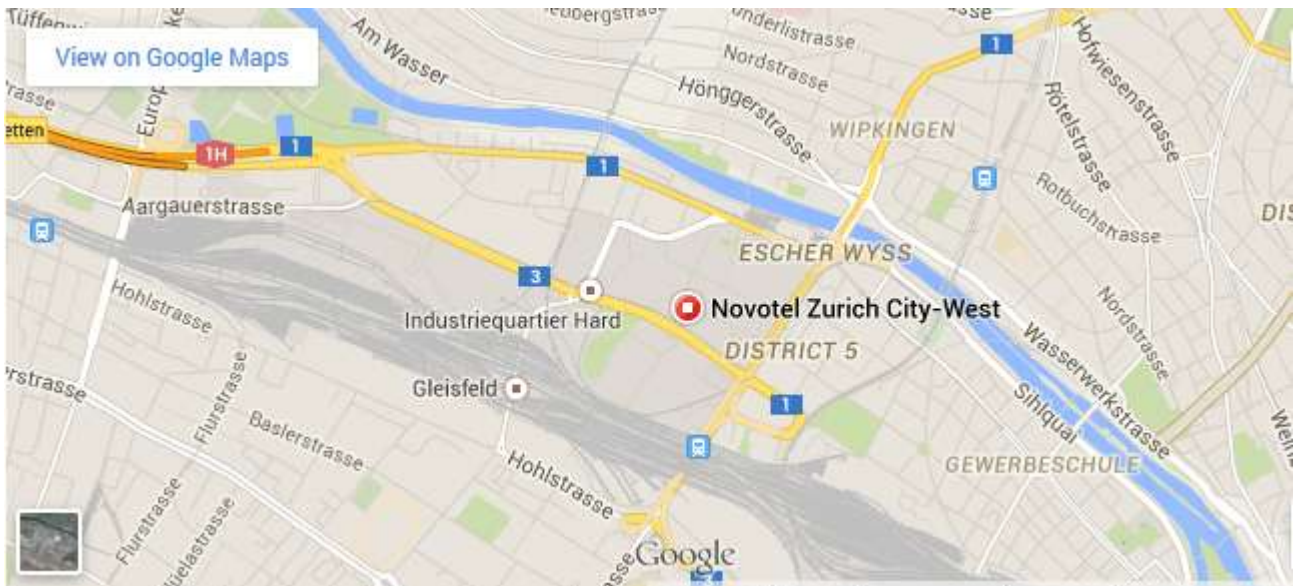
View on Google Maps

Tüffenw

Europ

Am Wasser

eubergstrasse

underlistrasse

sse

Nordstrasse

Hönggerstrasse

WIPKINGEN

Hofwiesenstrasse

Rötelstrasse

Rotbuchstrasse

DIS

rasse

etten

1H

1

1

1

Aargauerstrasse

ESCHER WYSS

3

Hohlstrasse

Industriequartier Hard

Novotel Zurich City-West

DISTRICT 5

Nordstrasse

Wasserwerkstrasse

Sihlquai

rstrasse

Gleisfeld

1

Flurstrasse

Baslerstrasse

Hohlstrasse

GEWERBESCHULE

Weinb

Flurstrasse

Büelastrasse

Google